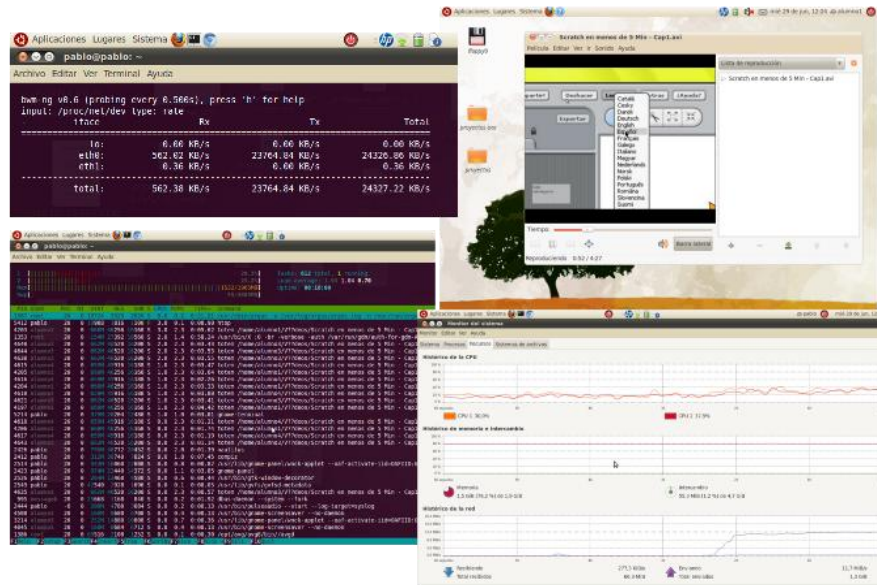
Aplicaciones Lugares Sistema

pablo@pablo: ~

Archivo Editar Ver Terminal Ayuda

bwm-ng v0.6 (probing every 0.500s), press 'h' for help
input: /proc/net/dev type: rate

| iface | Rx | Tx | Total |
|---|---|---|---|
| lo: | 0.00 KB/s | 0.00 KB/s | 0.00 KB/s |
| eth0: | 562.02 KB/s | 23764.84 KB/s | 24326.86 KB/s |
| eth1: | 0.36 KB/s | 0.00 KB/s | 0.36 KB/s |
| total: | 562.38 KB/s | 23764.84 KB/s | 24327.22 KB/s |

Aplicaciones Lugares Sistema

mié 29 de jun, 12:34 alumno1

Pappy9

proyecto.sxc

proyecto

Scratch en menos de 5 Min - Cap1.avi

Película Editar Ver Sonido Ayuda

Lista de reproducción

Scratch en menos de 5 Min - Cap1.avi

Exportar

Català
Cesky
Dansk
Deutsch
English
Español
Français
Galego
Italiano
Magyar
Nederlands
Norsk
Polski
Português
Română
Slovenčina
Suomi

Tiempo:

Reproduciendo 0:52 / 4:27

Barra lateral

Aplicaciones Lugares Sistema

pablo@pablo: ~

Archivo Editar Ver Terminal Ayuda

Monitor del sistema

Monitor Editar Ver Ayuda

Sistema Procesos Recursos Sistemas de archivos

Histórico de la CPU

CPU 1 30,9%

CPU 2 37,9%

Histórico de memoria e intercambio

Memoria
1,5 GiB (79,2 %) de 1,9 GiB

Intercambio
55,2 MiB (1,2 %) de 4,7 GiB

Histórico de la red

Recibiendo
Total recibido

Enviando
Total enviado

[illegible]